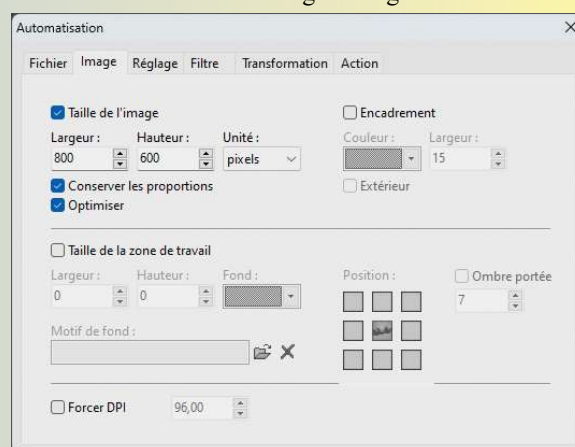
Automatisation

Fichier Image Réglage Filtre Transformation Action

Taille de l'image

Largeur : 800
Hauteur : 600
Unité : pixels

Conserver les proportions
Optimiser

Encadrement
Couleur :
Largeur : 15
Extérieur

Taille de la zone de travail
Largeur : 0
Hauteur : 0
Fond :
Position :
Ombre portée
7

Motif de fond :

Forcer DPI 96,00